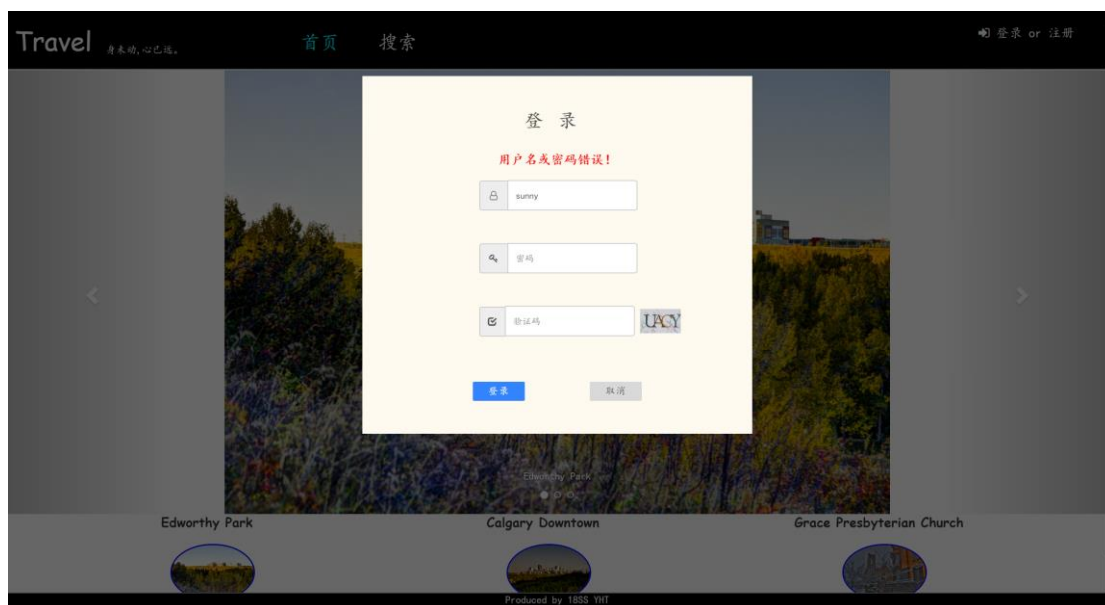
Travel 身未动,心已远。

首页 搜索

登录 or 注册

登 录

用户名或密码错误!

sunny

密码

验证码

UACY

登录

取消

Edworthy Park

Edworthy Park

Calgary Downtown

Grace Presbyterian Church

Produced by 18SS YHT